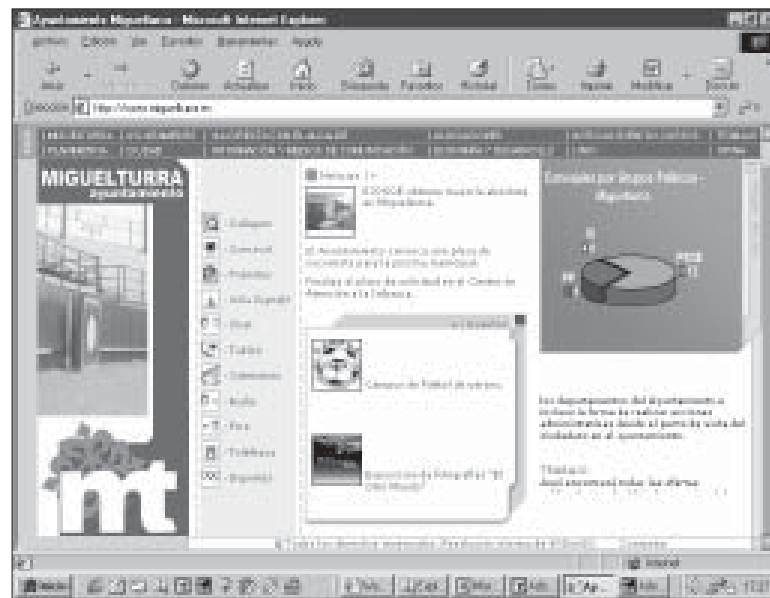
Ayuntamiento Miguelturra - Microsoft Internet Explorer

Archivo Edición Ver Favoritos Herramientas Ayuda

Atrás Detener Actualizar Inicio Búsqueda Favoritos Historial Correo Imprimir Modificar

Dirección http://www.miguelturra.es

MIGUELTURRA
Ayuntamiento

Noticias

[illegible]

El Ayuntamiento convoca seis plazas de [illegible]

Finaliza el plazo de solicitud en el Centro de Atención a la Infancia

Concejales por Grupos Políticos - Miguelturra

Campus de Fútbol de verano

Exposición de Fotografías "El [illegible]"

Los departamentos del Ayuntamiento a incluir la forma de realizar gestiones administrativas desde el punto de vista del ciudadano en el ayuntamiento.

Trámites
Aquí encontrará todas las ofertas

mt

Internet